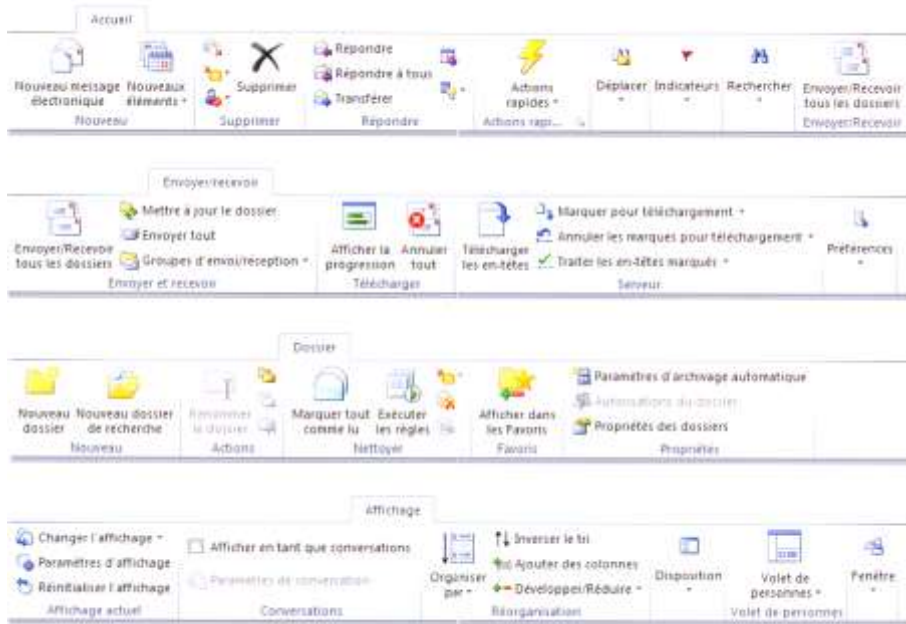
Accueil

Nouveau message électronique
Nouveaux éléments
Nouveau

Supprimer
Supprimer

Répondre
Répondre à tous
Transférer
Répondre

Actions rapides
Actions rapi...

Déplacer
Indicateurs
Rechercher
Envoyer/Recevoir tous les dossiers
Envoyer/Recevoir

Envoyer/recevoir

Envoyer/Recevoir tous les dossiers
Mettre à jour le dossier
Envoyer tout
Groupes d'envoi/réception
Envoyer et recevoir

Afficher la progression
Annuler tout
Télécharger

Télécharger les en-têtes
Marquer pour téléchargement
Annuler les marques pour téléchargement
Traiter les en-têtes marqués
Serveur

Préférences

Dossier

Nouveau dossier
Nouveau dossier de recherche
Nouveau

Renommer le dossier
Actions

Marquer tout comme lu
Exécuter les règles
Nettoyer

Afficher dans les Favoris
Favoris

Paramètres d'archivage automatique
Autorisations du dossier
Propriétés des dossiers
Propriétés

Affichage

Changer l'affichage
Paramètres d'affichage
Réinitialiser l'affichage
Affichage actuel

Afficher en tant que conversations
Paramètres de conversation
Conversations

Organiser par
Inverser le tri
Ajouter des colonnes
Développer/Réduire
Réorganisation

Disposition
Volet de personnes
Volet de personnes
Fenêtre